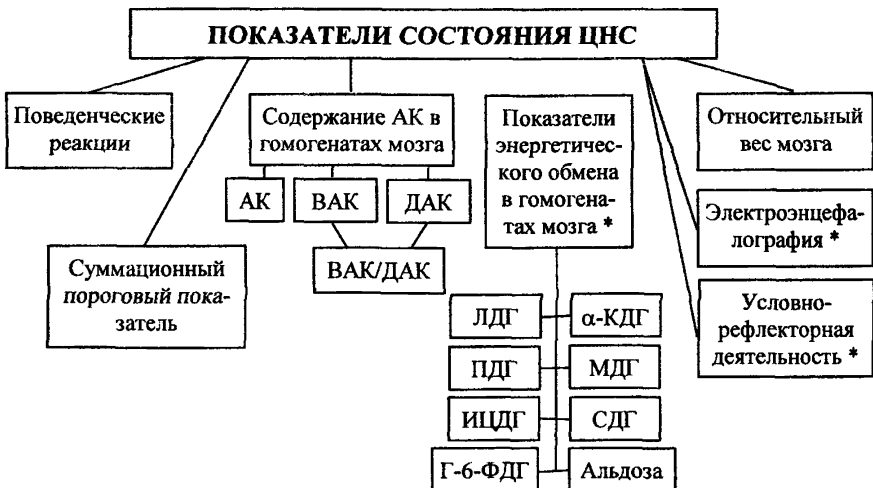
ПОКАЗАТЕЛИ СОСТОЯНИЯ ЦНС

Поведенческие реакции

Содержание АК в гомогенатах мозга

АК

ВАК

ДАК

ВАК/ДАК

Показатели энергетического обмена в гомогенатах мозга *

Относительный вес мозга

Электроэнцефалография *

Условнорефлекторная деятельность *

Суммационный пороговый показатель

ЛДГ

α-КДГ

ПДГ

МДГ

ИЦДГ

СДГ

Г-6-ФДГ

Альдоза